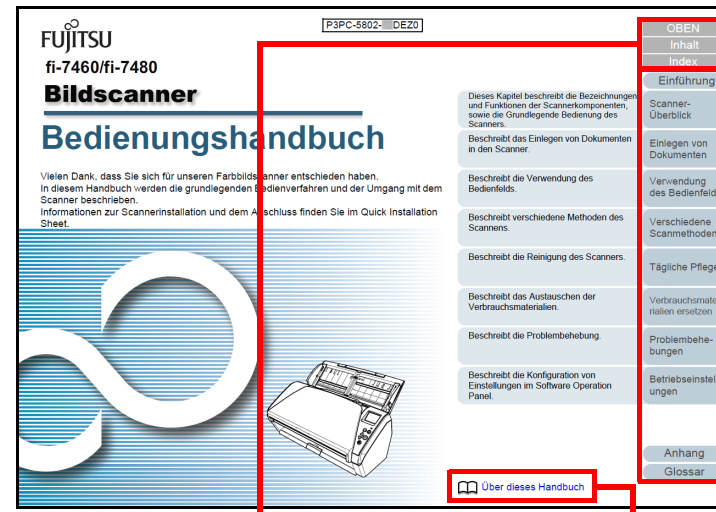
FUJITSU

P3PC-5802-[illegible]DEZ0

fi-7460/fi-7480

Bildscanner

Bedienungshandbuch

Vielen Dank, dass Sie sich für unseren Farbbildscanner entschieden haben.
In diesem Handbuch werden die grundlegenden Bedienverfahren und der Umgang mit dem Scanner beschrieben.
Informationen zur Scannerinstallation und dem Anschluss finden Sie im Quick Installation Sheet.

Dieses Kapitel beschreibt die Bezeichnungen und Funktionen der Scannerkomponenten, sowie die Grundlegende Bedienung des Scanners.

Beschreibt das Einlegen von Dokumenten in den Scanner.

Beschreibt die Verwendung des Bedienfelds.

Beschreibt verschiedene Methoden des Scannens.

Beschreibt die Reinigung des Scanners.

Beschreibt das Austauschen der Verbrauchsmaterialien.

Beschreibt die Problembehebung.

Beschreibt die Konfiguration von Einstellungen im Software Operation Panel.

Über dieses Handbuch

OBEN
Inhalt
Index
Einführung
Scanner-Überblick
Einlegen von Dokumenten
Verwendung des Bedienfeld
Verschiedene Scanmethoden
Tägliche Pflege
Verbrauchsmaterialien ersetzen
Problembehebungen
Betriebseinstellungen
Anhang
Glossar